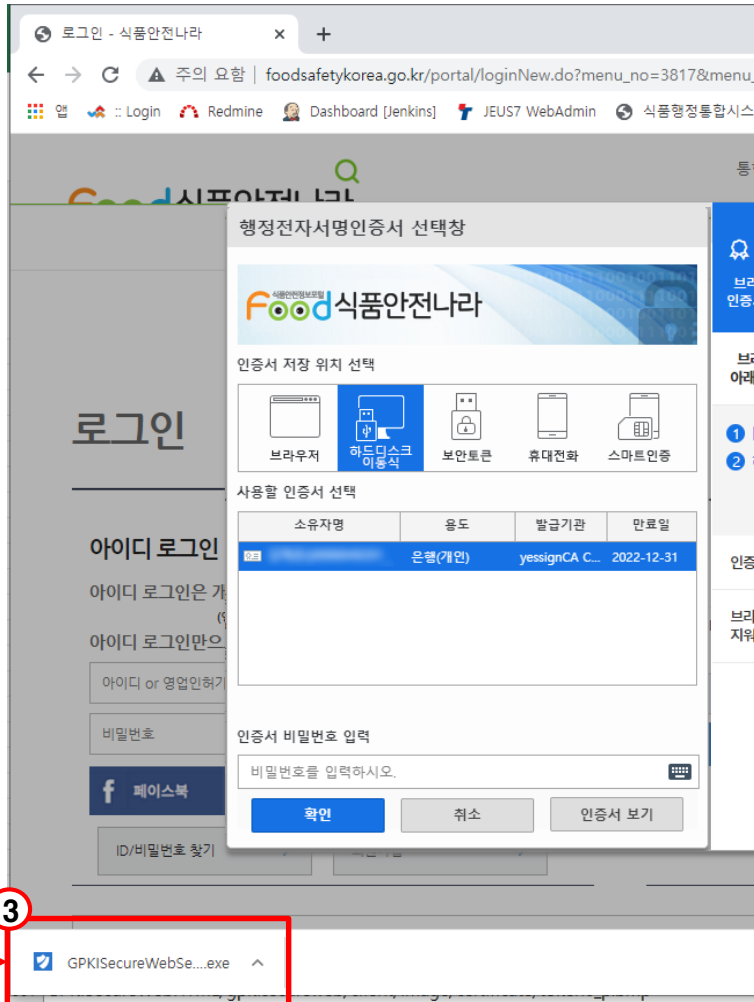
로그인 - 식품안전나라 × +

주의 요함 | foodsafetykorea.go.kr/portal/loginNew.do?menu_no=3817&menu_

앱 :: Login Redmine Dashboard [Jenkins] JEUS7 WebAdmin 식품행정통합시스

Food 식품안전나라

로그인

아이디 로그인

아이디 로그인은 개

아이디 로그인만으

아이디 or 영업인허가

비밀번호

페이스북

ID/비밀번호 찾기

행정전자서명인증서 선택창

식품안전정보포털 Food 식품안전나라

인증서 저장 위치 선택

브라우저 | 하드디스크 이동식 | 보안토큰 | 휴대전화 | 스마트인증

사용할 인증서 선택

| 소유자명 | 용도 | 발급기관 | 만료일 |
|---|---|---|---|
| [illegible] | 은행(개인) | yessignCA C... | 2022-12-31 |

인증서 비밀번호 입력

비밀번호를 입력하시오.

확인 취소 인증서 보기

3

GPKISecureWebSe....exe ^